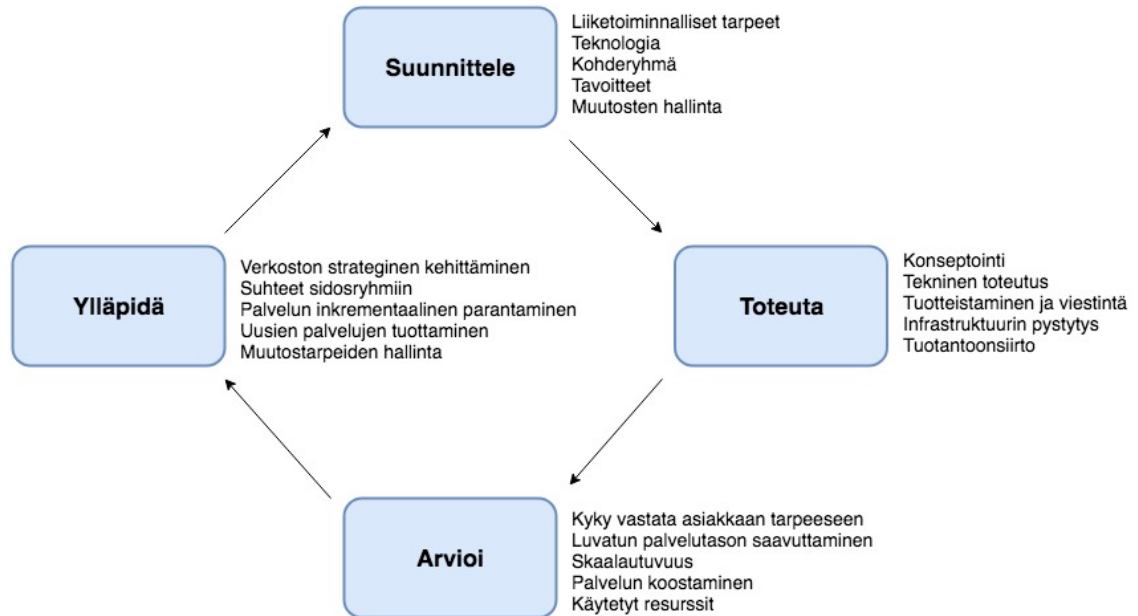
Suunnittele

Liiketoiminnalliset tarpeet
Teknologia
Kohderyhmä
Tavoitteet
Muutosten hallinta

Ylläpidä

Verkoston strateginen kehittäminen
Suhteet sidosryhmiin
Palvelun inkrementaalinen parantaminen
Uusien palvelujen tuottaminen
Muutostarpeiden hallinta

Toteuta

Konseptointi
Tekninen toteutus
Tuotteistaminen ja viestintä
Infrastruktuurin pystytys
Tuotantoonsiirto

Arvioi

Kyky vastata asiakkaan tarpeeseen
Luvatun palvelutason saavuttaminen
Skaalautuvuus
Palvelun koostaminen
Käytetyt resurssit